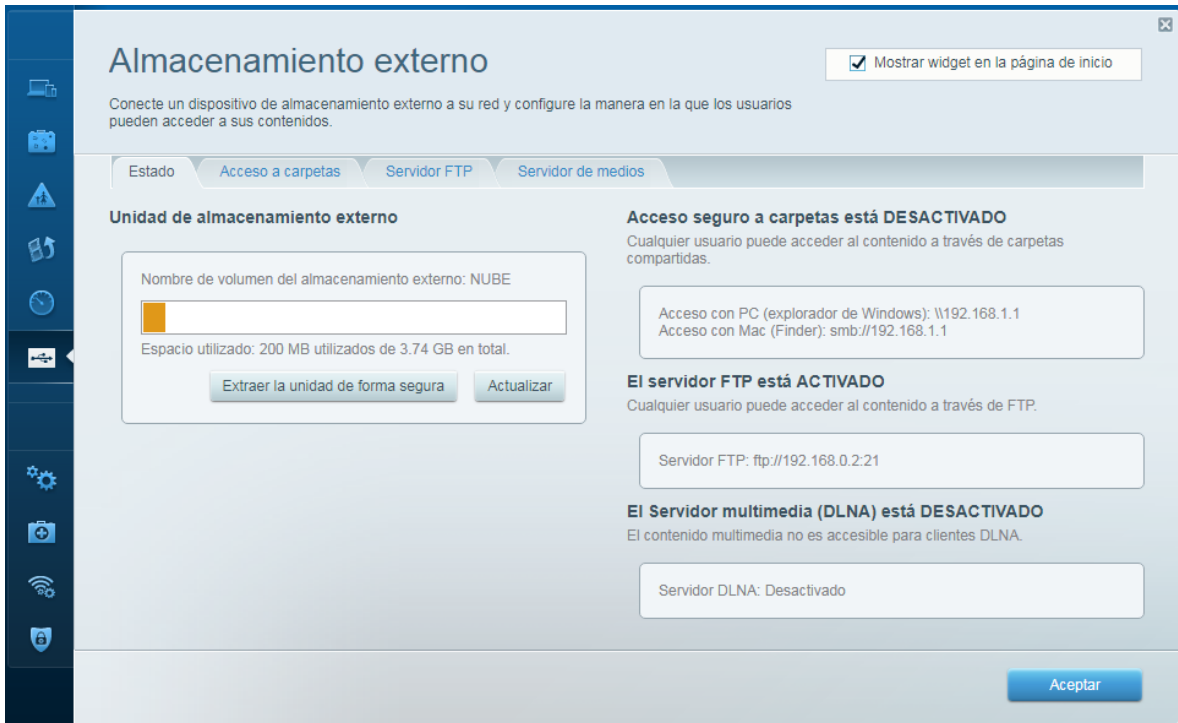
Almacenamiento externo

Mostrar widget en la página de inicio

Conecte un dispositivo de almacenamiento externo a su red y configure la manera en la que los usuarios pueden acceder a sus contenidos.

Estado | Acceso a carpetas | Servidor FTP | Servidor de medios

Unidad de almacenamiento externo

Nombre de volumen del almacenamiento externo: NUBE

Espacio utilizado: 200 MB utilizados de 3.74 GB en total.

Extraer la unidad de forma segura | Actualizar

Acceso seguro a carpetas está DESACTIVADO
Cualquier usuario puede acceder al contenido a través de carpetas compartidas.

Acceso con PC (explorador de Windows): \\192.168.1.1
Acceso con Mac (Finder): smb://192.168.1.1

El servidor FTP está ACTIVADO
Cualquier usuario puede acceder al contenido a través de FTP.

Servidor FTP: ftp://192.168.0.2:21

El Servidor multimedia (DLNA) está DESACTIVADO
El contenido multimedia no es accesible para clientes DLNA.

Servidor DLNA: Desactivado

Aceptar